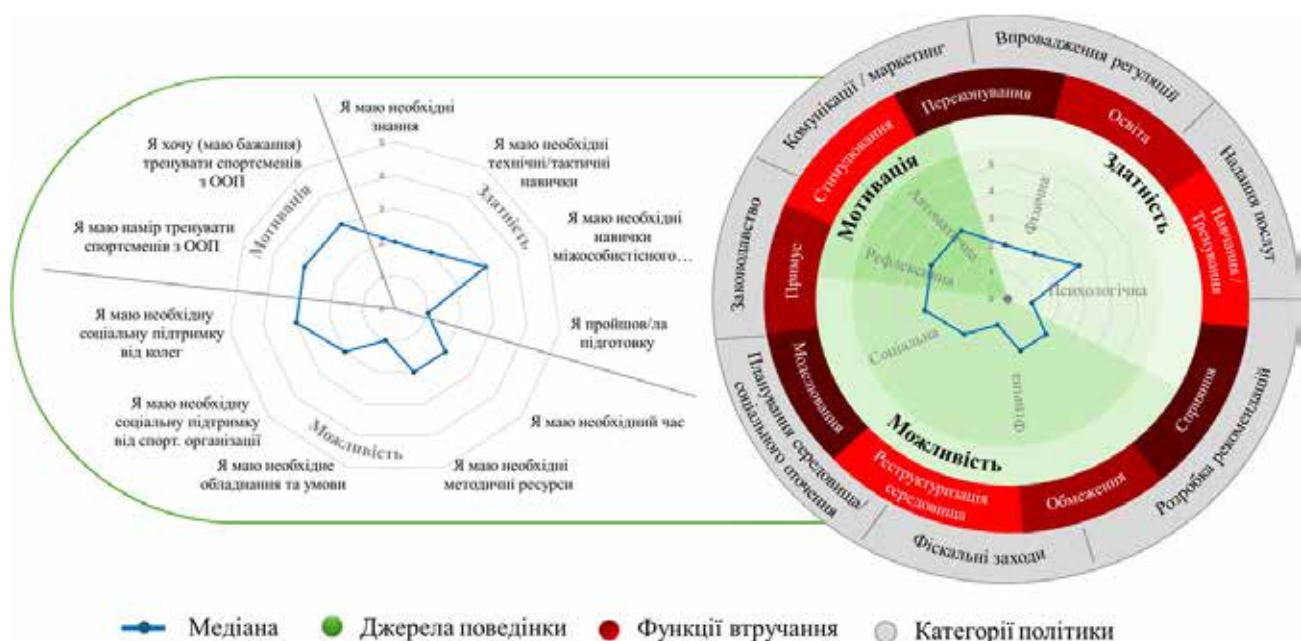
Я маю необхідні знання

Я маю необхідні технічні/тактичні навички

Я маю необхідні навички міжособистісного…

Я пройшов/ла підготовку

Я маю необхідний час

Я маю необхідні методичні ресурси

Я маю необхідне обладнання та умови

Я маю необхідну соціальну підтримку від спорт. організації

Я маю необхідну соціальну підтримку від колег

Я маю намір тренувати спортсменів з ООП

Я хочу (маю бажання) тренувати спортсменів з ООП

Мотивація

Здатність

Можливість

5
4
3
2
1
0

Комунікації / маркетинг

Впровадження регуляцій

Надання послуг

Розробка рекомендацій

Фіскальні заходи

Планування середовища/соціального оточення

Законодавство

Переконування

Освіта

Навчання / Тренування

Спрощення

Обмеження

Реструктуризація середовища

Моделювання

Примус

Стимулювання

Мотивація

Здатність

Можливість

Автоматична

Рефлексивна

Фізична

Психологічна

Соціальна

Фізична

Медіана

Джерела поведінки

Функції втручання

Категорії політики